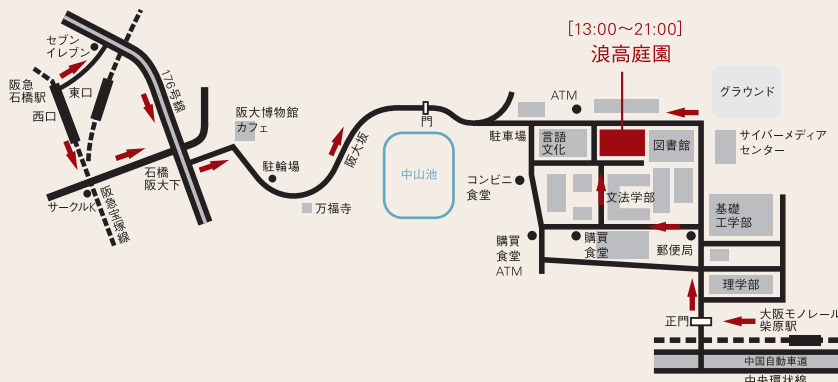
[13:00〜21:00]
浪高庭園

セブン
イレブン
阪急
石橋駅
東口
西口
176号線
石橋
阪大下
サークルK
阪急宝塚線
阪大博物館
カフェ
駐輪場
万福寺
阪大坂
門
中山池
ATM
グラウンド
駐車場
言語
文化
図書館
サイバーメディア
センター
コンビニ
食堂
文法学部
基礎
工学部
購買
食堂
ATM
購買
食堂
郵便局
理学部
正門
大阪モノレール
柴原駅
中国自動車道
中央環状線